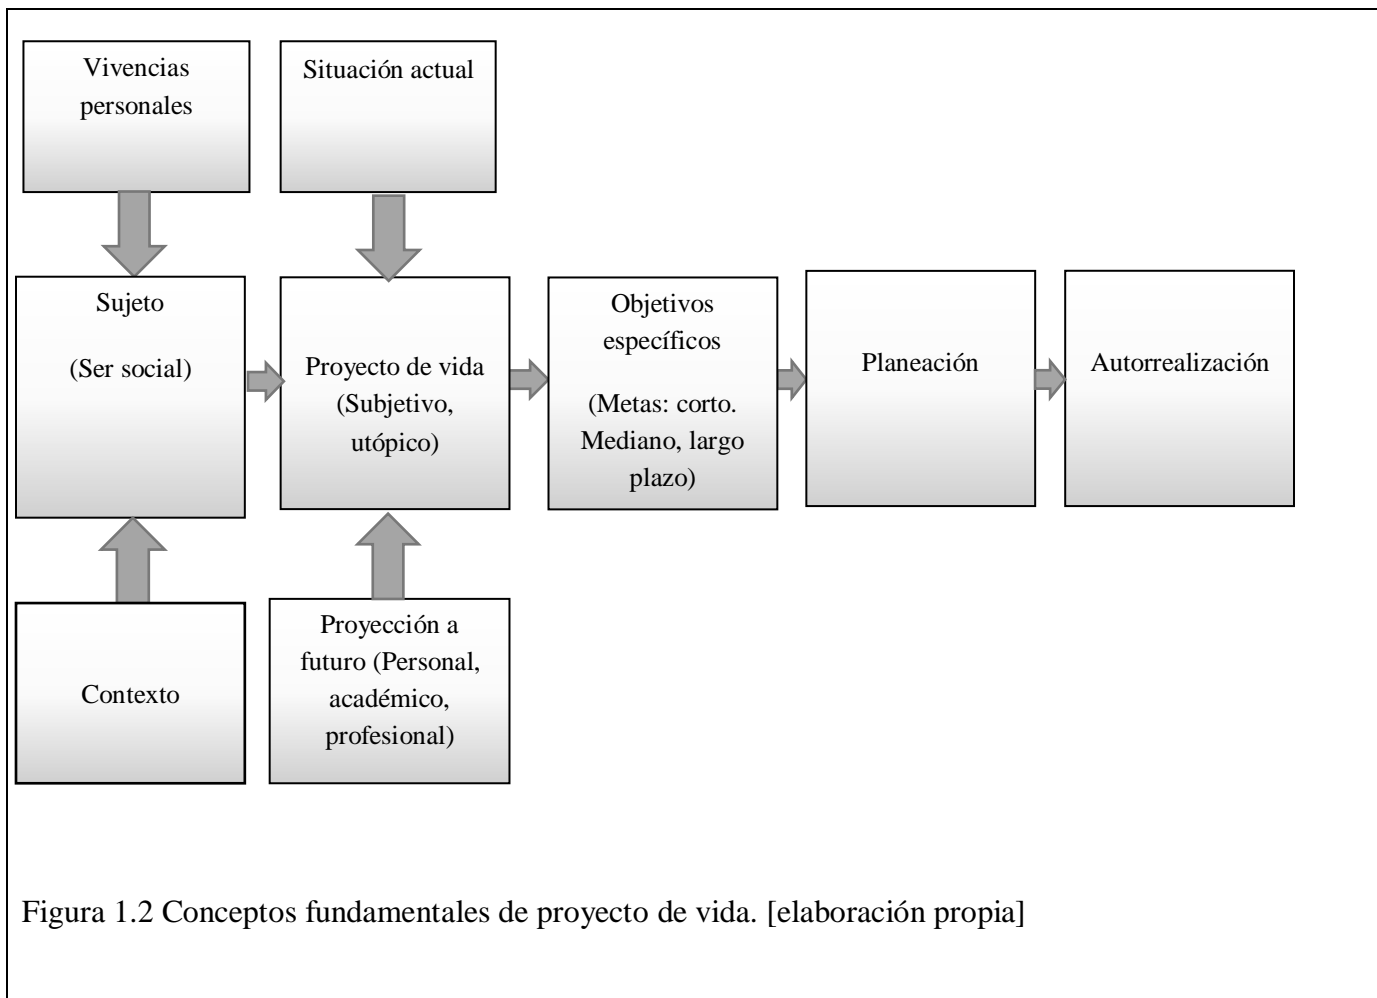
Vivencias personales

Situación actual

Sujeto

(Ser social)

Proyecto de vida (Subjetivo, utópico)

Objetivos específicos

(Metas: corto. Mediano, largo plazo)

Planeación

Autorrealización

Contexto

Proyección a futuro (Personal, académico, profesional)

Figura 1.2 Conceptos fundamentales de proyecto de vida. [elaboración propia]